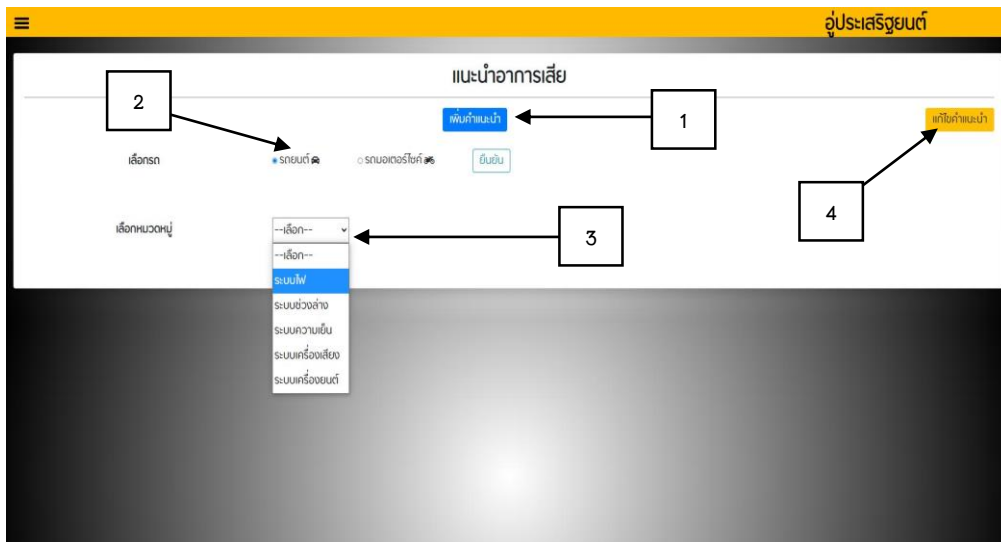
≡ อู่ประเสริฐยนต์

แนะนำอาการเสีย

2

เพิ่มคำแนะนำ

1

แก้ไขคำแนะนำ

เลือกรถ

รถยนต์

รถมอเตอร์ไซค์

ยืนยัน

4

เลือกหมวดหมู่

--เลือก--

3

--เลือก--

ระบบไฟ

ระบบช่วงล่าง

ระบบความเย็น

ระบบเครื่องเสียง

ระบบเครื่องยนต์